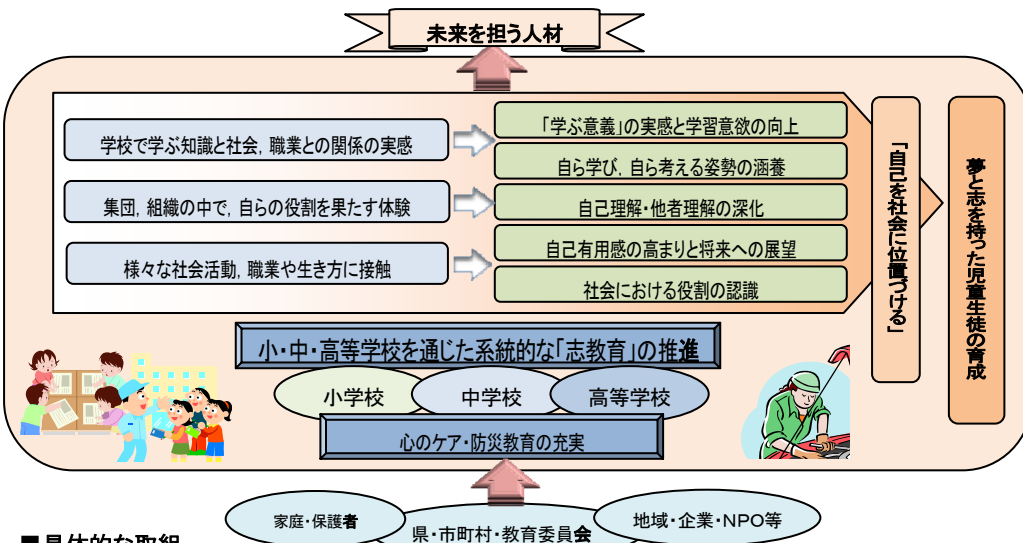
未来を担う人材

学校で学ぶ知識と社会，職業との関係の実感

集団，組織の中で，自らの役割を果たす体験

様々な社会活動，職業や生き方に接触

「学ぶ意義」の実感と学習意欲の向上

自ら学び，自ら考える姿勢の涵養

自己理解・他者理解の深化

自己有用感の高まりと将来への展望

社会における役割の認識

「自己を社会に位置づける」

夢と志を持った児童生徒の育成

小・中・高等学校を通じた系統的な「志教育」の推進

小学校

中学校

高等学校

心のケア・防災教育の充実

家庭・保護者

県・市町村・教育委員会

地域・企業・NPO等

■具体的な取組